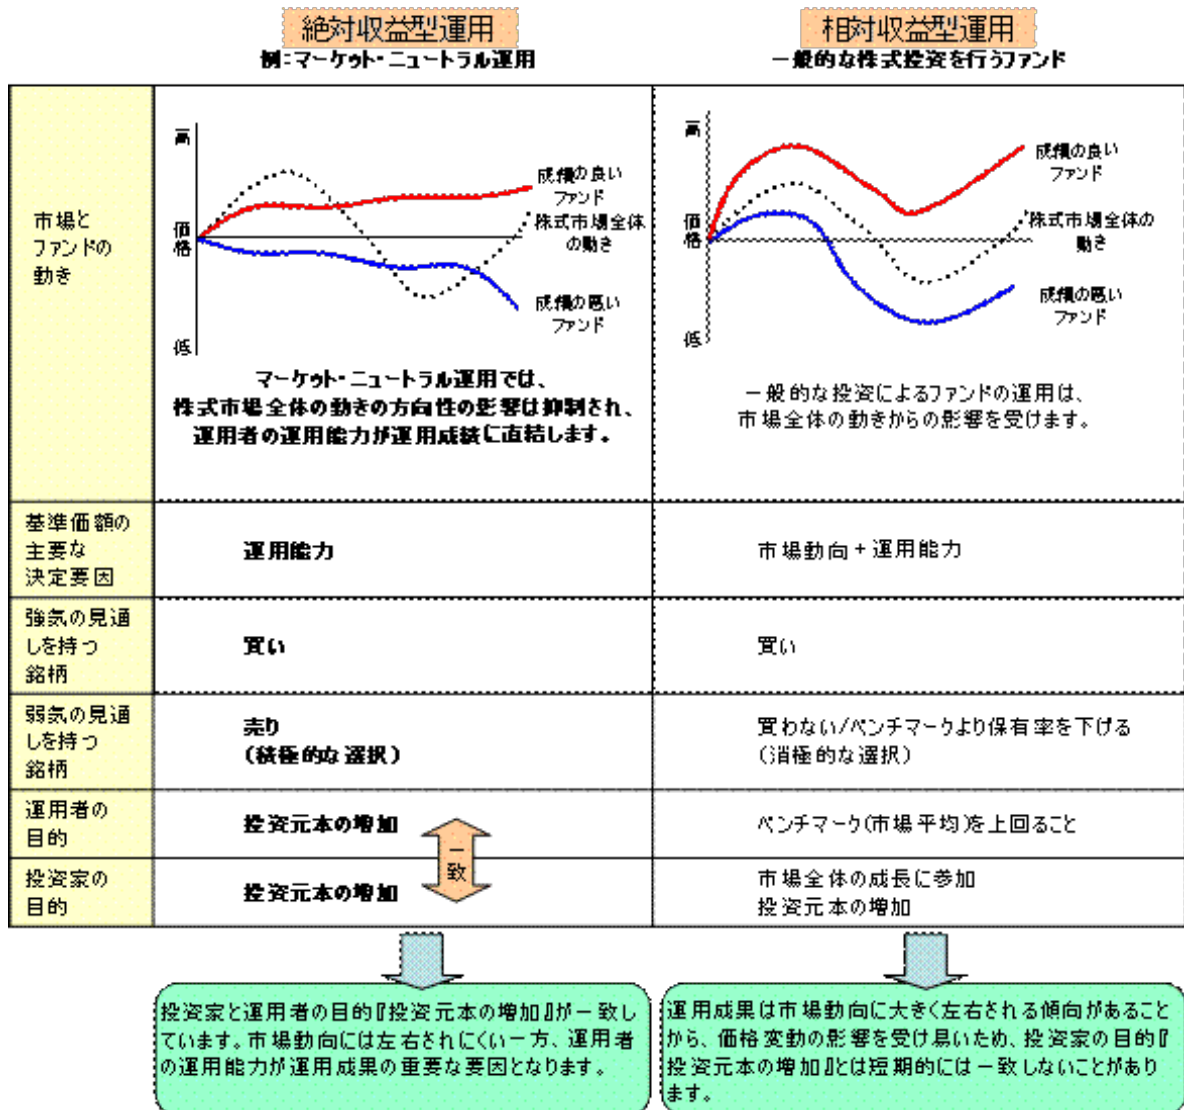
| | 絶対収益型運用 例：マーケット・ニュートラル運用 | 相対収益型運用 一般的な株式投資を行うファンド |
|---|---|---|
| 市場とファンドの動き | 高 価格 低 成績の良いファンド 株式市場全体の動き 成績の悪いファンド マーケット・ニュートラル運用では、株式市場全体の動きの方向性の影響は抑制され、運用者の運用能力が運用成績に直結します。 | 高 価格 低 成績の良いファンド 株式市場全体の動き 成績の悪いファンド 一般的な投資によるファンドの運用は、市場全体の動きからの影響を受けます。 |
| 基準価額の主要な決定要因 | 運用能力 | 市場動向＋運用能力 |
| 強気の見通しを持つ銘柄 | 買い | 買い |
| 弱気の見通しを持つ銘柄 | 売り（積極的な選択） | 買わない/ベンチマークより保有率を下げる（消極的な選択） |
| 運用者の目的 | 投資元本の増加 | ベンチマーク(市場平均)を上回ること |
| 投資家の目的 | 投資元本の増加 | 市場全体の成長に参加 投資元本の増加 |

一致

投資家と運用者の目的『投資元本の増加』が一致しています。市場動向には左右されにくい一方、運用者の運用能力が運用成果の重要な要因となります。

運用成果は市場動向に大きく左右される傾向があることから、価格変動の影響を受け易いため、投資家の目的『投資元本の増加』とは短期的には一致しないことがあります。